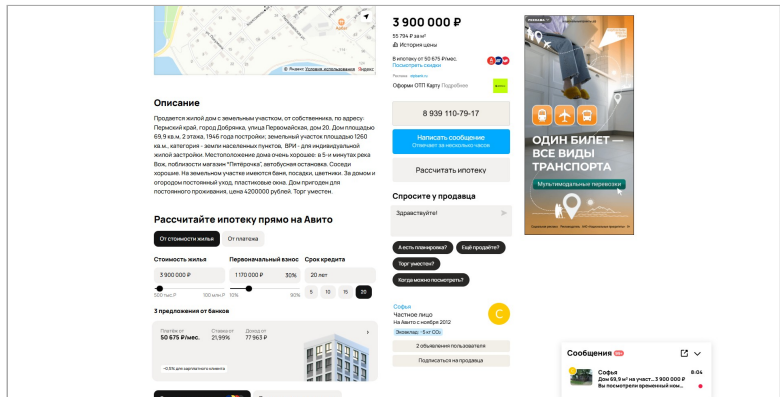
© Яндекс Условия использования Яндекс

3 900 000 ₽

55 794 ₽ за м²

История цены

В ипотеку от 50 675 ₽/мес.
Посмотреть сделки

Оформи ОТП Карту Подробнее

Описание

Продается жилой дом с земельным участком, от собственника, по адресу: Пермский край, город Добрянка, улица Первомайская, дом 20. Дом площадью 69,9 кв.м, 2 этажа, 1946 года постройки; земельный участок площадью 1260 кв.м., категория - земли населенных пунктов, ВРИ - для индивидуальной жилой застройки. Местоположение дома очень хорошее: в 5-и минутах река Вож, поблизости магазин "Пятёрочка", автобусная остановка. Соседи хорошие. На земельном участке имеются баня, посадки, цветники. За домом и огородом постоянный уход, пластиковые окна. Дом пригоден для постоянного проживания, цена 4200000 рублей. Торг уместен.

8 939 110-79-17

Написать сообщение
Отвечает за несколько часов

Рассчитать ипотеку

Спросите у продавца

Здравствуйте!

А есть планировка?
Ещё продаёте?
Торг уместен?
Когда можно посмотреть?

Рассчитайте ипотеку прямо на Авито

От стоимости жилья
От платежа

Стоимость жилья
3 900 000 ₽
500 тыс ₽
100 млн ₽

Первоначальный взнос
1 170 000 ₽
30%
10%
90%

Срок кредита
20 лет
5
10
15
20

3 предложения от банков

Платёж от
50 675 ₽/мес.
Ставка от
21,99%
Доход от
77 963 ₽

Софья
Частное лицо
На Авито с ноября 2012
Экономия · 5 кг CO₂
2 объявления пользователя
Подписаться на продавца

ОДИН БИЛЕТ — ВСЕ ВИДЫ ТРАНСПОРТА
Мультимодальные перевозки

Сообщения

Софья
8:04
Дом 69,9 м² на участ... 3 900 000 ₽
Вы посмотрели временный ком...